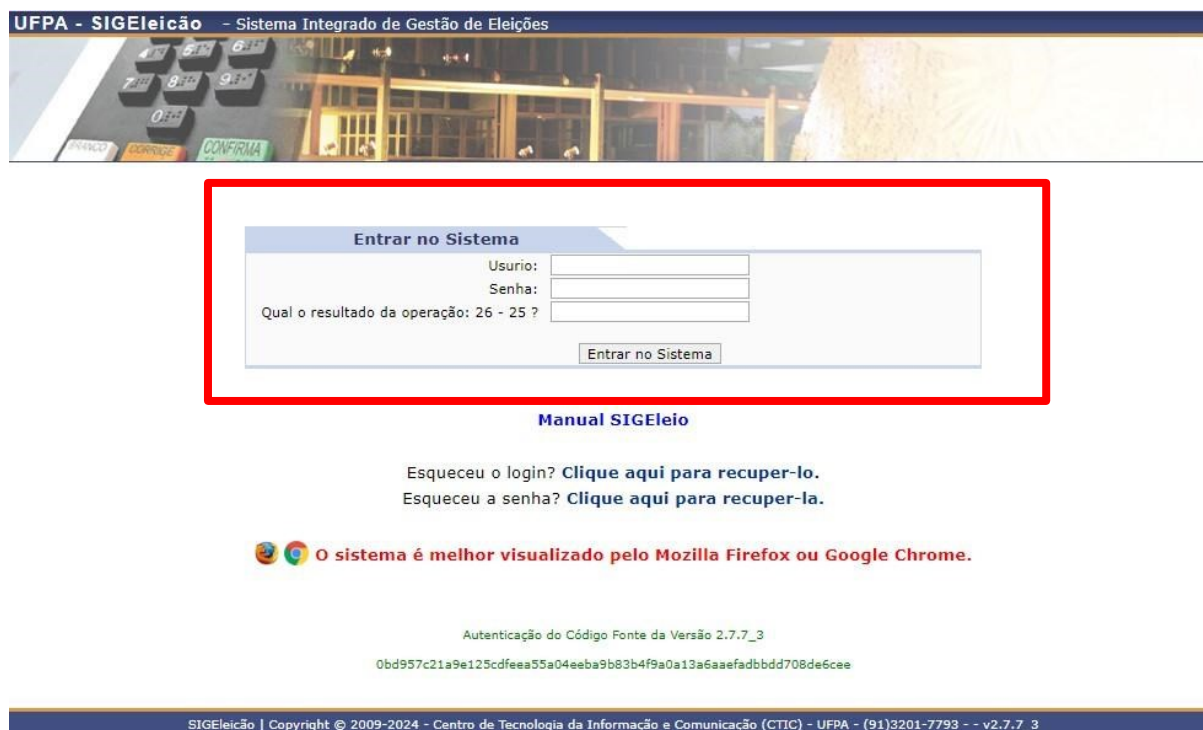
UFPA - SIGEleição - Sistema Integrado de Gestão de Eleições

4 5 6
7 8 9
0
BRANCO CORRIGE CONFIRMA

Entrar no Sistema

Usurio:
Senha:
Qual o resultado da operação: 26 - 25 ?

Entrar no Sistema

Manual SIGEleio

Esqueceu o login? Clique aqui para recuper-lo.
Esqueceu a senha? Clique aqui para recuper-la.

O sistema é melhor visualizado pelo Mozilla Firefox ou Google Chrome.

Autenticação do Código Fonte da Versão 2.7.7_3

0bd957c21a9e125cdfeea55a04eeba9b83b4f9a0a13a6aaefadbbdd708de6cee

SIGEleição | Copyright © 2009-2024 - Centro de Tecnologia da Informação e Comunicação (CTIC) - UFPA - (91)3201-7793 - - v2.7.7_3